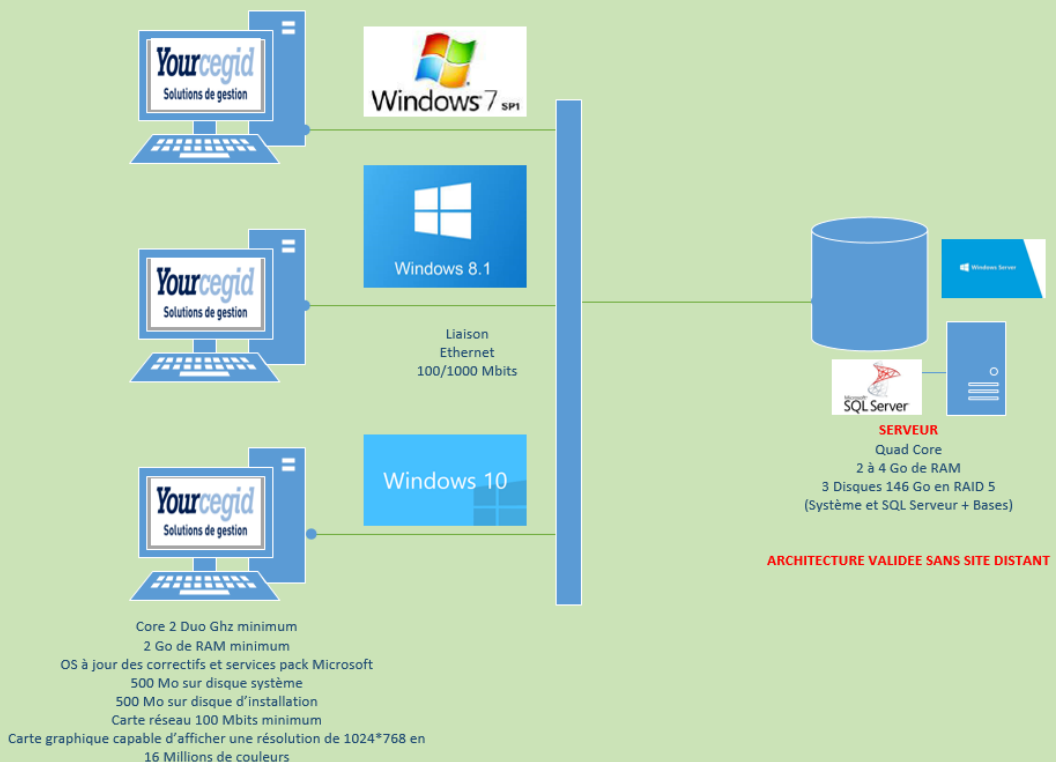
Yourcegid
Solutions de gestion

Windows 7 SP1

Yourcegid
Solutions de gestion

Windows 8.1

Liaison
Ethernet
100/1000 Mbits

Yourcegid
Solutions de gestion

Windows 10

Windows Server

Microsoft
SQL Server

SERVEUR
Quad Core
2 à 4 Go de RAM
3 Disques 146 Go en RAID 5
(Système et SQL Serveur + Bases)

ARCHITECTURE VALIDEE SANS SITE DISTANT

Core 2 Duo Ghz minimum
2 Go de RAM minimum
OS à jour des correctifs et services pack Microsoft
500 Mo sur disque système
500 Mo sur disque d'installation
Carte réseau 100 Mbits minimum
Carte graphique capable d'afficher une résolution de 1024*768 en 16 Millions de couleurs